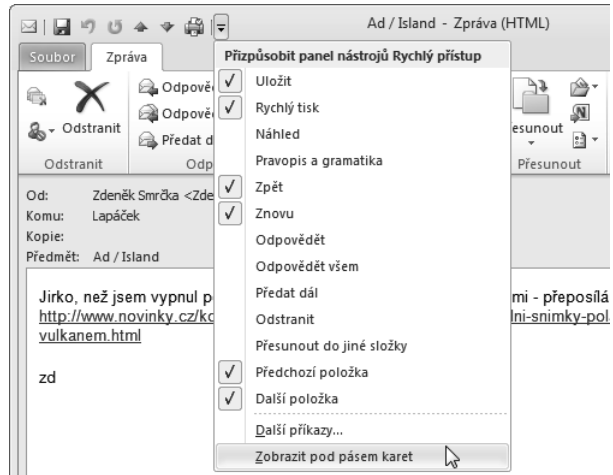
Ad / Island - Zpráva (HTML)

Soubor Zpráva

Odstranit
Odstranit
Odpově
Odpově
Předat d
Odp

esunout
Přesunout

Přizpůsobit panel nástrojů Rychlý přístup
✓ Uložit
✓ Rychlý tisk
Náhled
Pravopis a gramatika
✓ Zpět
✓ Znovu
Odpovědět
Odpovědět všem
Předat dál
Odstranit
Přesunout do jiné složky
✓ Předchozí položka
✓ Další položka
Další příkazy...
Zobrazit pod pásem karet

Od: Zdeněk Smrčka <Zde
Komu: Lapáček
Kopie:
Předmět: Ad / Island

Jirko, než jsem vypnul p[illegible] mi - přeposílá
http://www.novinky.cz/ko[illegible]lni-snimky-pol
vulkanem.html

zd